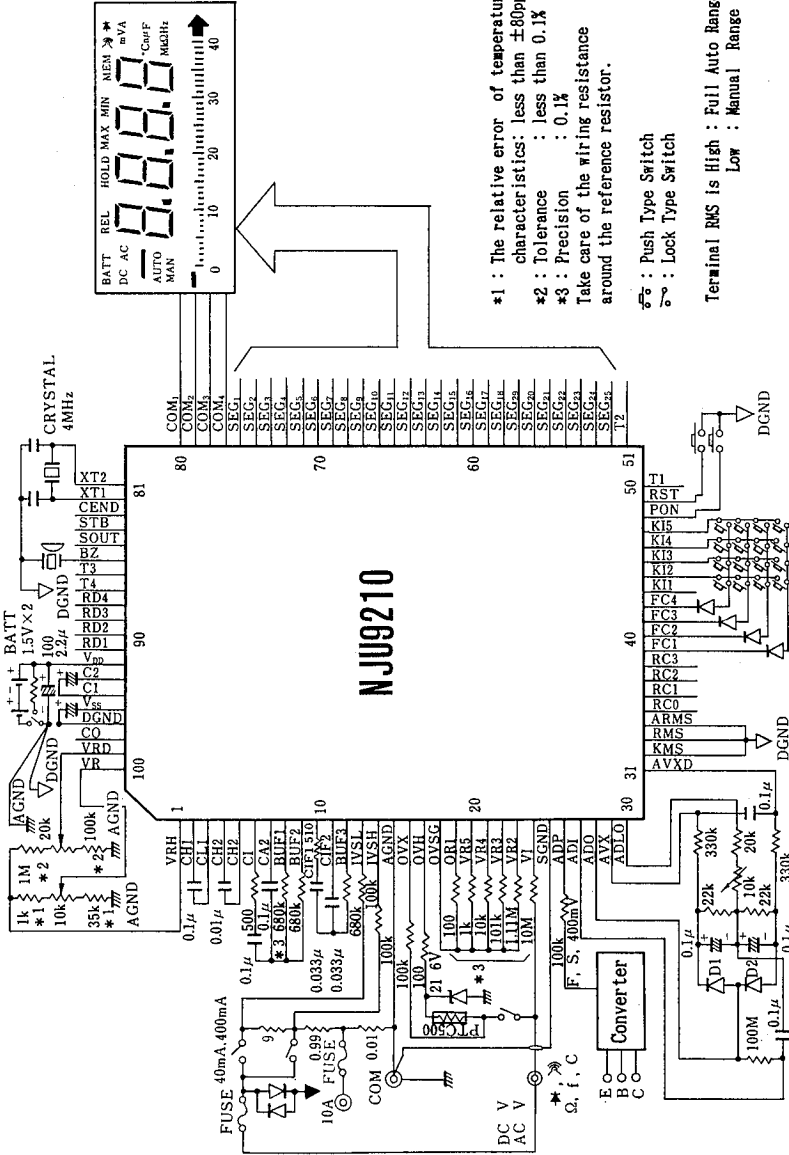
BATT DC AC REL HOLD MAX MIN MEM mVA
AUTO MAN
°C nμF MkΩHz
0 10 20 30 40

*1 : The relative error of temperatu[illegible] characteristics: less than ±80p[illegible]
*2 : Tolerance : less than 0.1%
*3 : Precision : 0.1%
Take care of the wiring resistance around the reference resistor.

: Push Type Switch
: Lock Type Switch

Terminal RMS is High : Full Auto Rang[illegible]
Low : Manual Range

CRYSTAL 4MHz

NJU9210

XT2
XT1
CEND
STB
SOUT
BZ
T3
T4
RD4
RD3
RD2
RD1
$V_{DD}$
C2
C1
$V_{SS}$
DGND
CO
VRD
VR

81
90
100
80
70
60
51
50
40
31
30
20
10
1

COM1 COM2 COM3 COM4 SEG1 SEG2 SEG3 SEG4 SEG5 SEG6 SEG7 SEG8 SEG9 SEG10 SEG11 SEG12 SEG13 SEG14 SEG15 SEG16 SEG17 SEG18 SEG19 SEG20 SEG21 SEG22 SEG23 SEG24 SEG25 T2

T1
RST
PON
KI5
KI4
KI3
KI2
KI1
FC4
FC3
FC2
FC1
RC3
RC2
RC1
RC0
ARMS
RMS
KMS
AVXD

VRH CH1 CL1 CH2 CL2 CA2 BUF1 BUF2 CIF1 CIF2 BUF3 IVSL IVSH AGND OVX OVH OVSG OR1 VR5 VR4 VR3 VR2 V1 SGND ADP ADI ADO AVX ADLO

BATT 1.5V×2
100 2.2μ
DGND
AGND
20k
100k
AGND
1M *2
*2
1k *1
10k
35k *1
AGND
0.1μ
0.01μ
500
0.1μ
680k *3
680k
510
0.033μ
0.033μ
680k
100k
100k
100
100
21 6V
100 1k 10k 101k 1.11M 10M
*3
100k
F, S, 400mV
Converter
E B C
PTC500
9
0.99
0.01
40mA,400mA
FUSE
FUSE
10A
COM
DC V AC V
Ω, f, C
330k
20k
22k
10k
22k
330k
0.1μ
0.1μ
D1
D2
100M
0.1μ
0.1μ
DGND
DGND